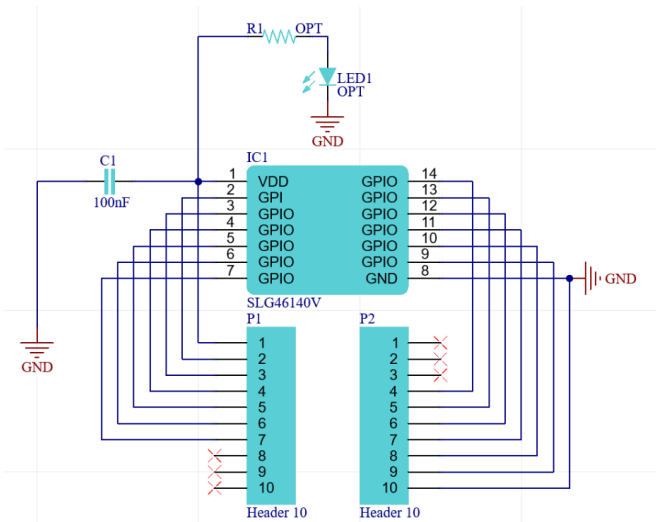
R1 OPT

LED1
OPT

GND

C1

100nF

IC1

1 VDD
2 GPI
3 GPIO
4 GPIO
5 GPIO
6 GPIO
7 GPIO

GPIO 14
GPIO 13
GPIO 12
GPIO 11
GPIO 10
GPIO 9
GND 8

SLG46140V

GND

GND

P1
1
2
3
4
5
6
7
8
9
10
Header 10

P2
1
2
3
4
5
6
7
8
9
10
Header 10